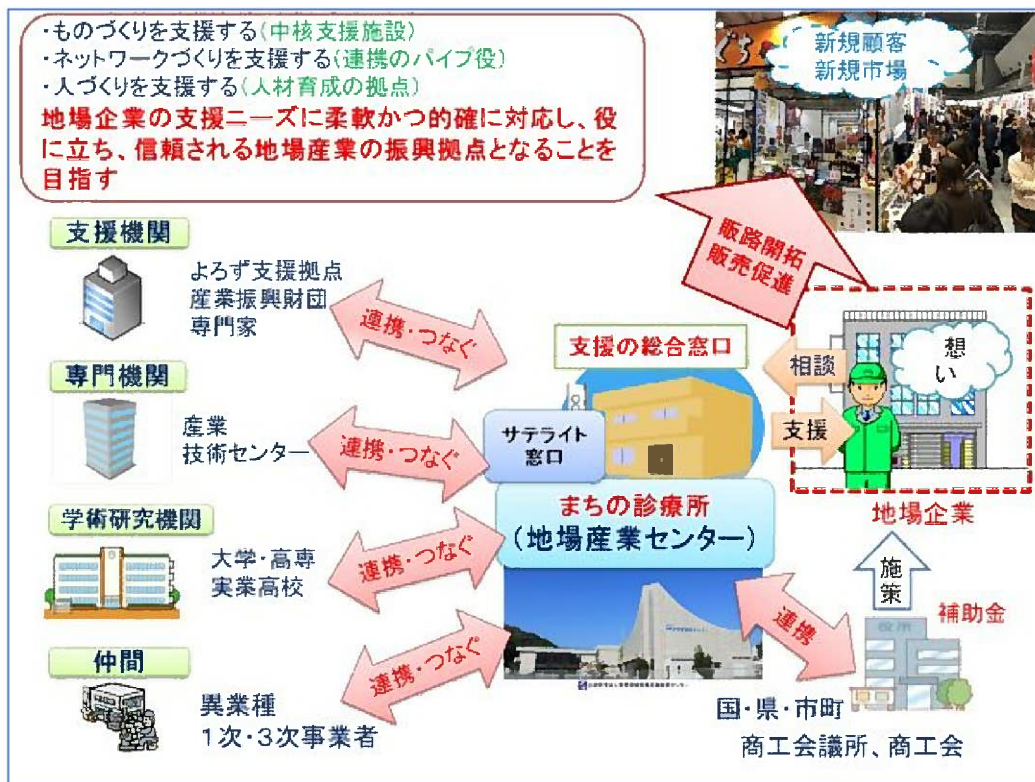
・ものづくりを支援する（中核支援施設）
・ネットワークづくりを支援する（連携のパイプ役）
・人づくりを支援する（人材育成の拠点）
地場企業の支援ニーズに柔軟かつ的確に対応し、役に立ち、信頼される地場産業の振興拠点となることを目指す

新規顧客
新規市場

販路開拓
販売促進

支援機関
よろず支援拠点
産業振興財団
専門家

専門機関
産業
技術センター

学術研究機関
大学・高専
実業高校

仲間
異業種
1次・3次事業者

連携・つなぐ
連携・つなぐ
連携・つなぐ
連携・つなぐ

支援の総合窓口
サテライト
窓口
まちの診療所
（地場産業センター）

相談
支援
想い
地場企業

施策
補助金
連携
国・県・市町
商工会議所、商工会